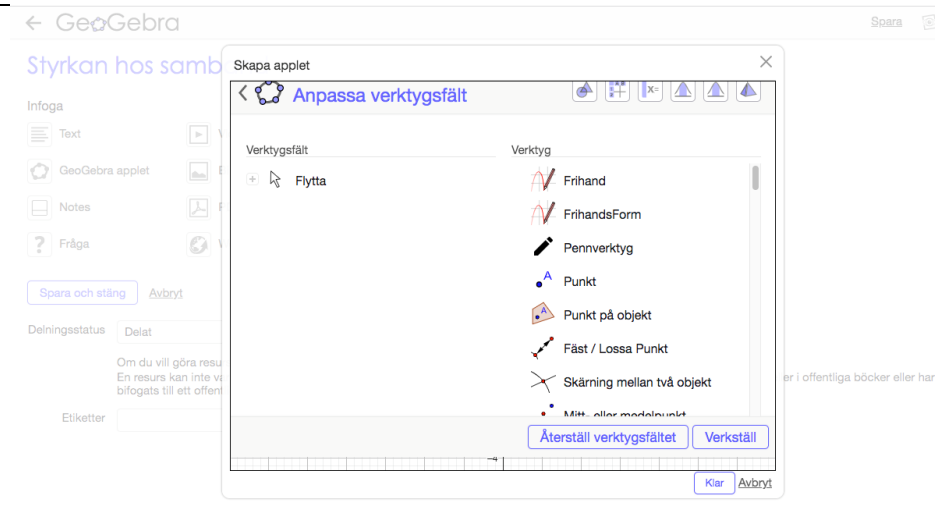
← GeoGebra

Spara

Styrkan hos samb

Infoga

Text

GeoGebra applet

Notes

Fråga

Spara och stäng Avbryt

Delningsstatus Delat

Om du vill göra resu
En resurs kan inte va
bifogats till ett offent

er i offentliga böcker eller har

Etiketter

Skapa applet

Anpassa verktygsfält

Verktygsfält

Flytta

Verktyg

Frihand

FrihandsForm

Pennverktyg

Punkt

Punkt på objekt

Fäst / Lossa Punkt

Skärning mellan två objekt

Mitt- eller medelpunkt

Återställ verktygsfältet

Verkställ

Klar Avbryt